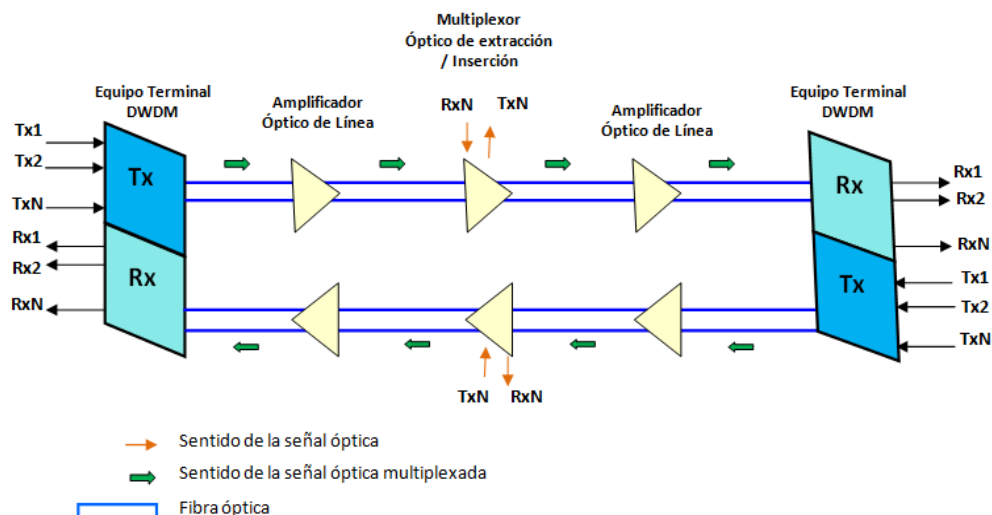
Multiplexor
Óptico de extracción
/ Inserción

Equipo Terminal
DWDM

Amplificador
Óptico de Línea

RxN
TxN

Amplificador
Óptico de Línea

Equipo Terminal
DWDM

Tx1
Tx2
TxN
Tx
Rx1
Rx2
RxN
Rx

Rx
Rx1
Rx2
RxN
Tx
Tx1
Tx2
TxN

TxN
RxN

Sentido de la señal óptica
Sentido de la señal óptica multiplexada
Fibra óptica